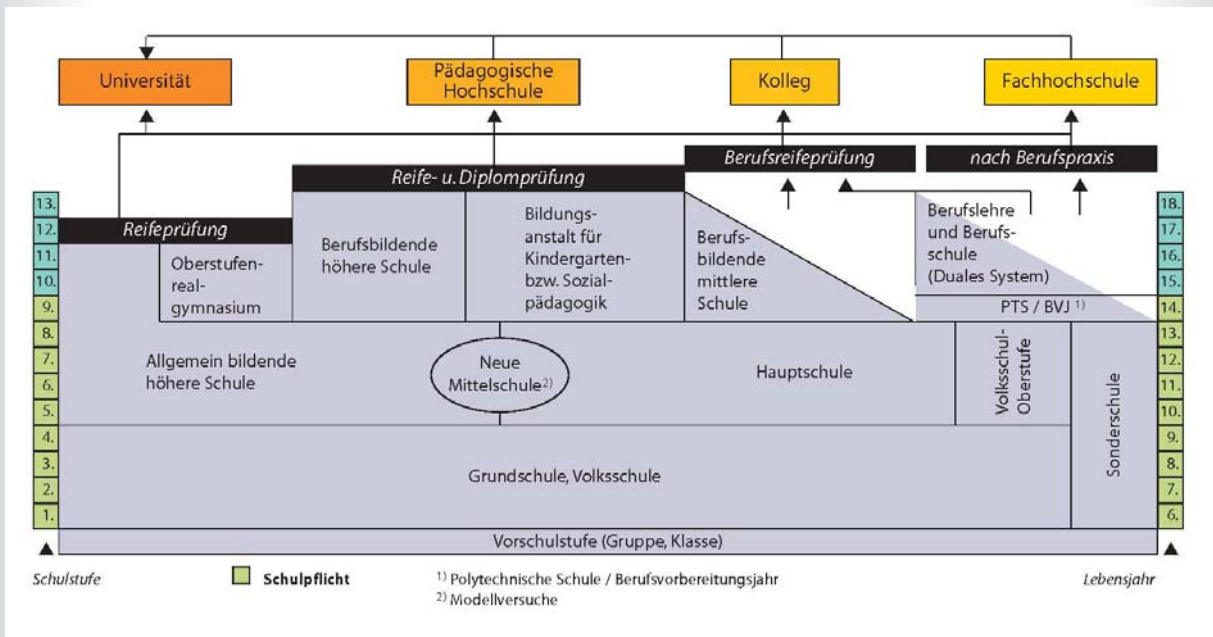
Universität

Pädagogische Hochschule

Kolleg

Fachhochschule

Berufsreifeprüfung

nach Berufspraxis

Reife- u. Diplomprüfung

Reifeprüfung

Oberstufenrealgymnasium

Berufsbildende höhere Schule

Bildungsanstalt für Kindergarten- bzw. Sozialpädagogik

Berufsbildende mittlere Schule

Berufslehre und Berufsschule (Duales System)

PTS / BVJ $^{1)}$

Allgemein bildende höhere Schule

Neue Mittelschule$^{2)}$

Hauptschule

Volksschul-Oberstufe

Sonderschule

Grundschule, Volksschule

Vorschulstufe (Gruppe, Klasse)

| Schulstufe | Lebensjahr |
|---|---|
| 13. | 18. |
| 12. | 17. |
| 11. | 16. |
| 10. | 15. |
| 9. | 14. |
| 8. | 13. |
| 7. | 12. |
| 6. | 11. |
| 5. | 10. |
| 4. | 9. |
| 3. | 8. |
| 2. | 7. |
| 1. | 6. |

Schulstufe

Schulpflicht

$^{1)}$ Polytechnische Schule / Berufsvorbereitungsjahr
$^{2)}$ Modellversuche

Lebensjahr